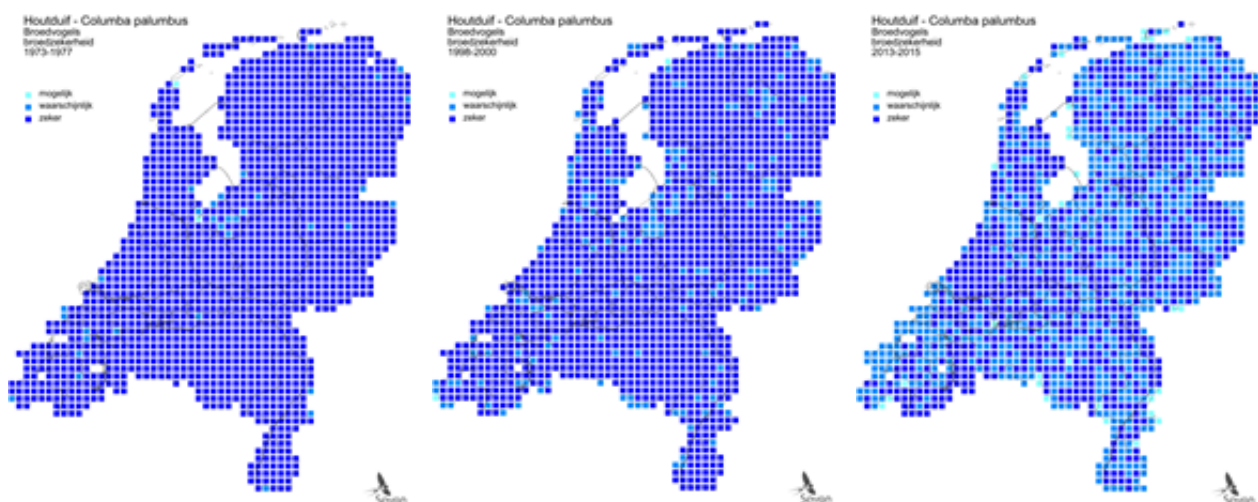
Houtduif - Columba palumbus
Broedvogels
broedzekerheid
1973-1977

mogelijk
waarschijnlijk
zeker

Sovon

Houtduif - Columba palumbus
Broedvogels
broedzekerheid
1998-2000

mogelijk
waarschijnlijk
zeker

Sovon

Houtduif - Columba palumbus
Broedvogels
broedzekerheid
2013-2015

mogelijk
waarschijnlijk
zeker

Sovon